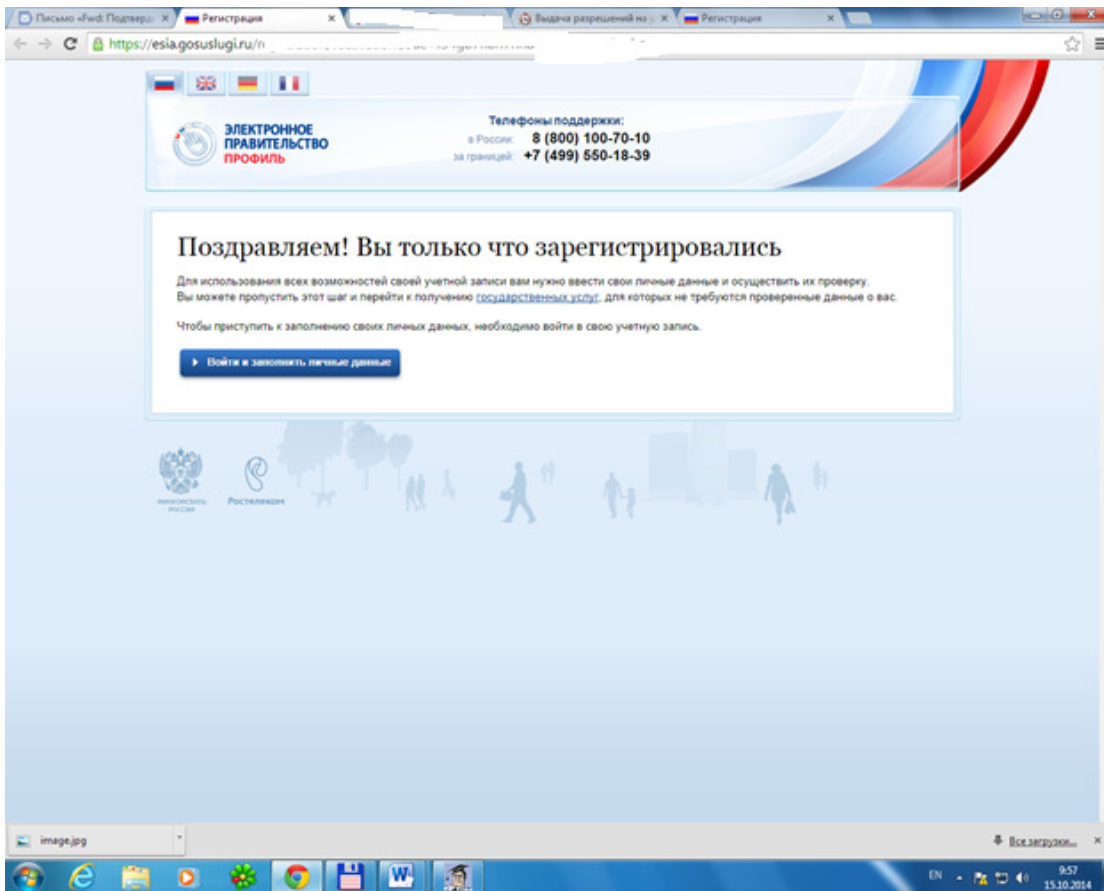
Письмо «Fwd: Подтверд × Регистрация × Выдача разрешений на × Регистрация ×

https://esia.gosuslugi.ru/r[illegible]

ЭЛЕКТРОННОЕ ПРАВИТЕЛЬСТВО ПРОФИЛЬ

Телефоны поддержки:
в России: 8 (800) 100-70-10
за границей: +7 (499) 550-18-39

Поздравляем! Вы только что зарегистрировались

Для использования всех возможностей своей учетной записи вам нужно ввести свои личные данные и осуществить их проверку.
Вы можете пропустить этот шаг и перейти к получению государственных услуг, для которых не требуются проверенные данные о вас.

Чтобы приступить к заполнению своих личных данных, необходимо войти в свою учетную запись.

Войти и заполнить личные данные

Минкомсвязь России

Ростелеком

image.jpg

Все загрузки...

EN

9:57
15.10.2014